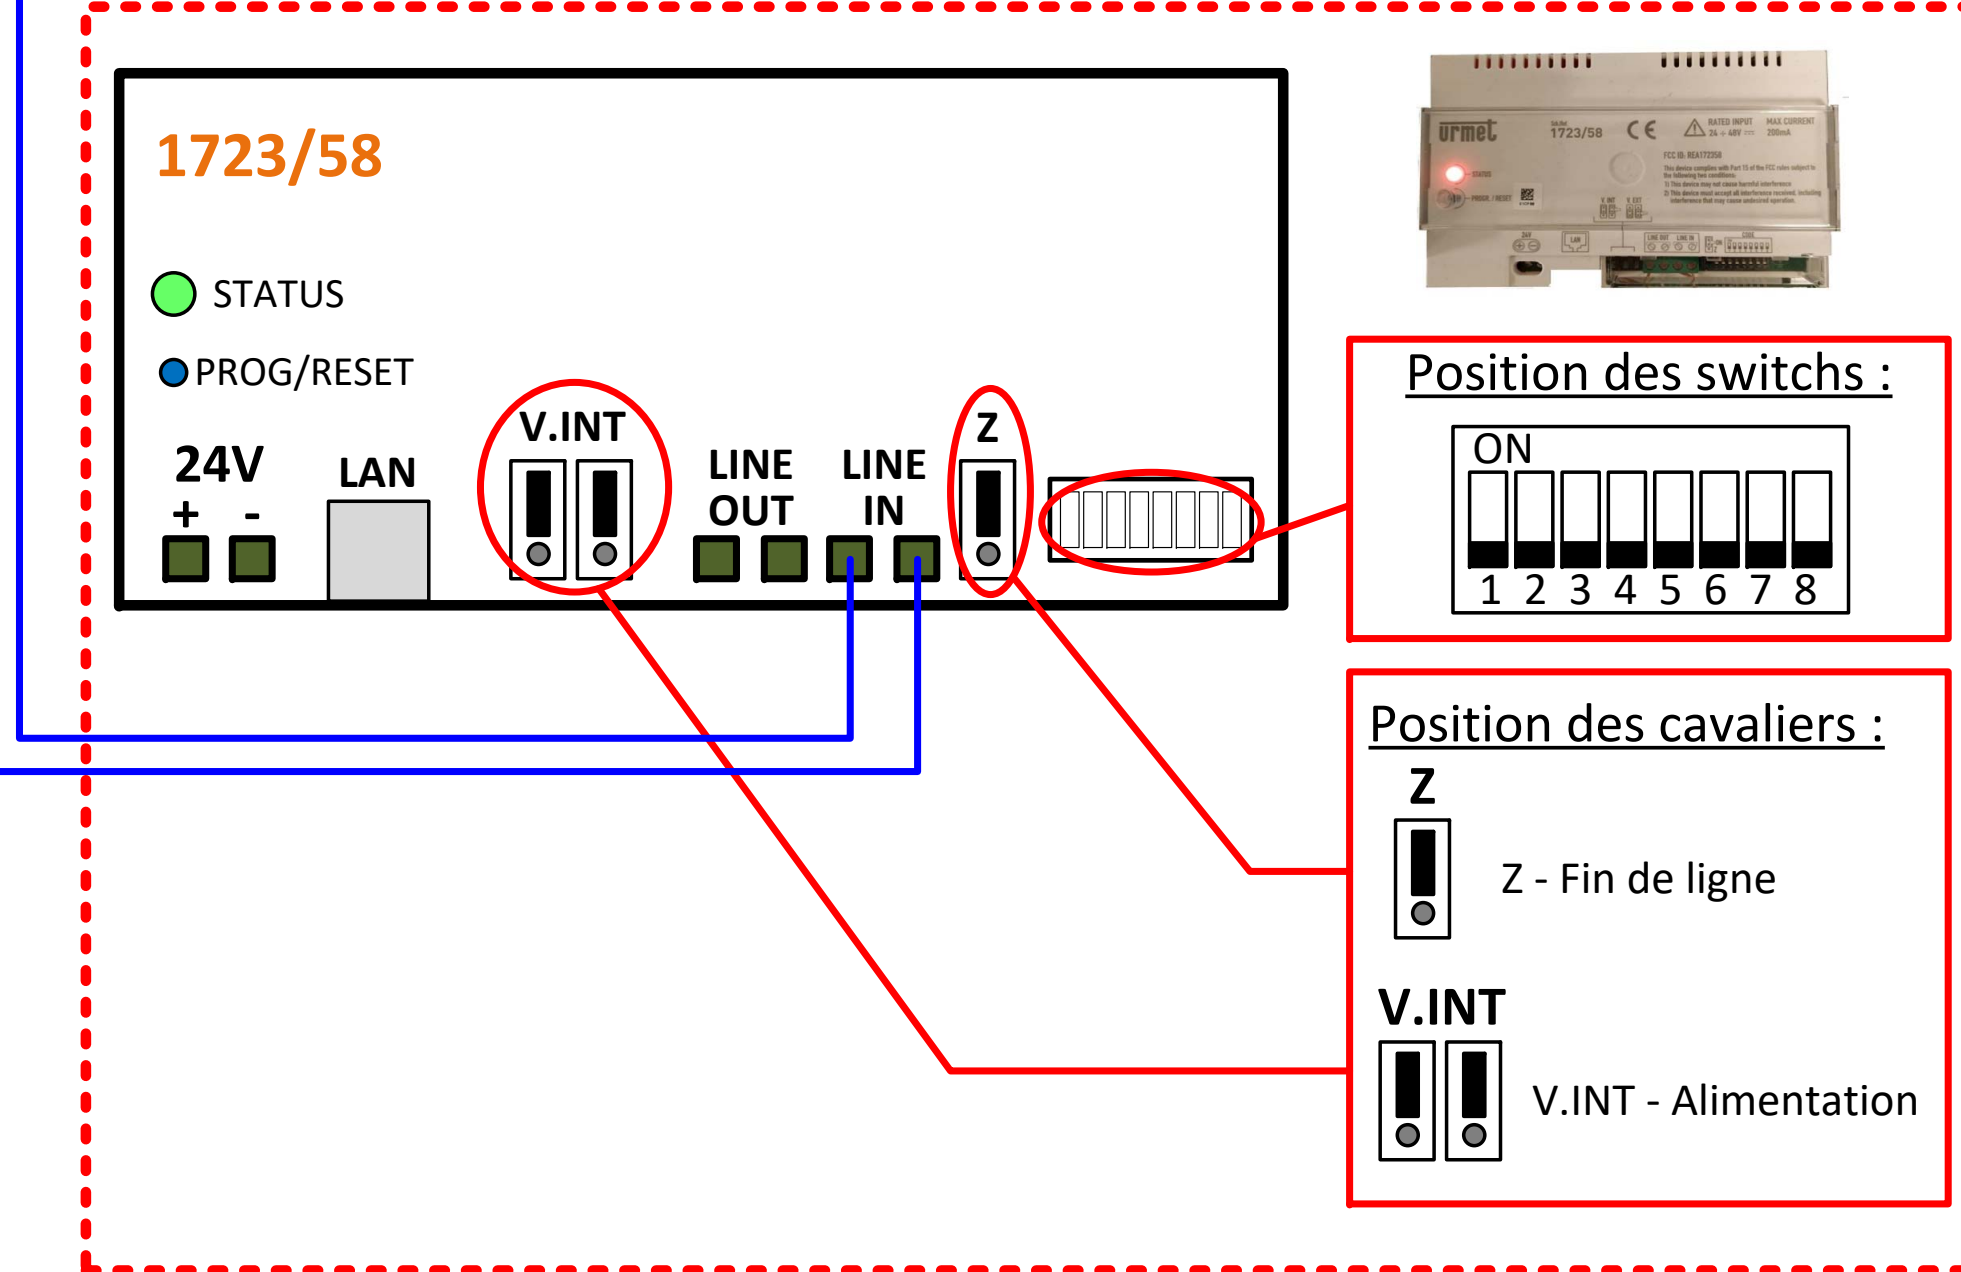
1723/58

STATUS

PROG/RESET

24V
+ -

LAN

V.INT

LINE OUT

LINE IN

Z

urmet 1723/58 CE RATED INPUT 24 ÷ 48V MAX CURRENT 200mA

Position des switchs :

ON

1 2 3 4 5 6 7 8

Position des cavaliers :

Z

Z - Fin de ligne

V.INT

V.INT - Alimentation